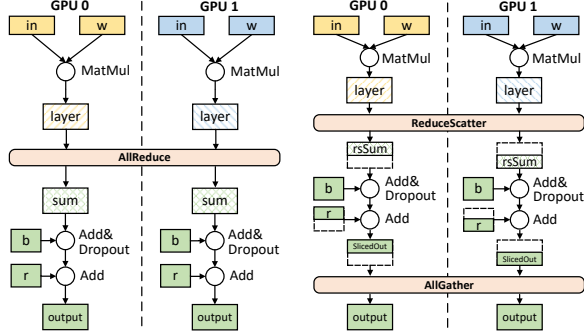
GPU 0

in

w

MatMul

layer

GPU 1

in

w

MatMul

layer

AllReduce

sum

b

Add&
Dropout

r

Add

output

sum

b

Add&
Dropout

r

Add

output

GPU 0

in

w

MatMul

layer

GPU 1

in

w

MatMul

layer

ReduceScatter

rsSum

b

Add&
Dropout

r

Add

SlicedOut

rsSum

b

Add&
Dropout

r

Add

SlicedOut

AllGather

output

output